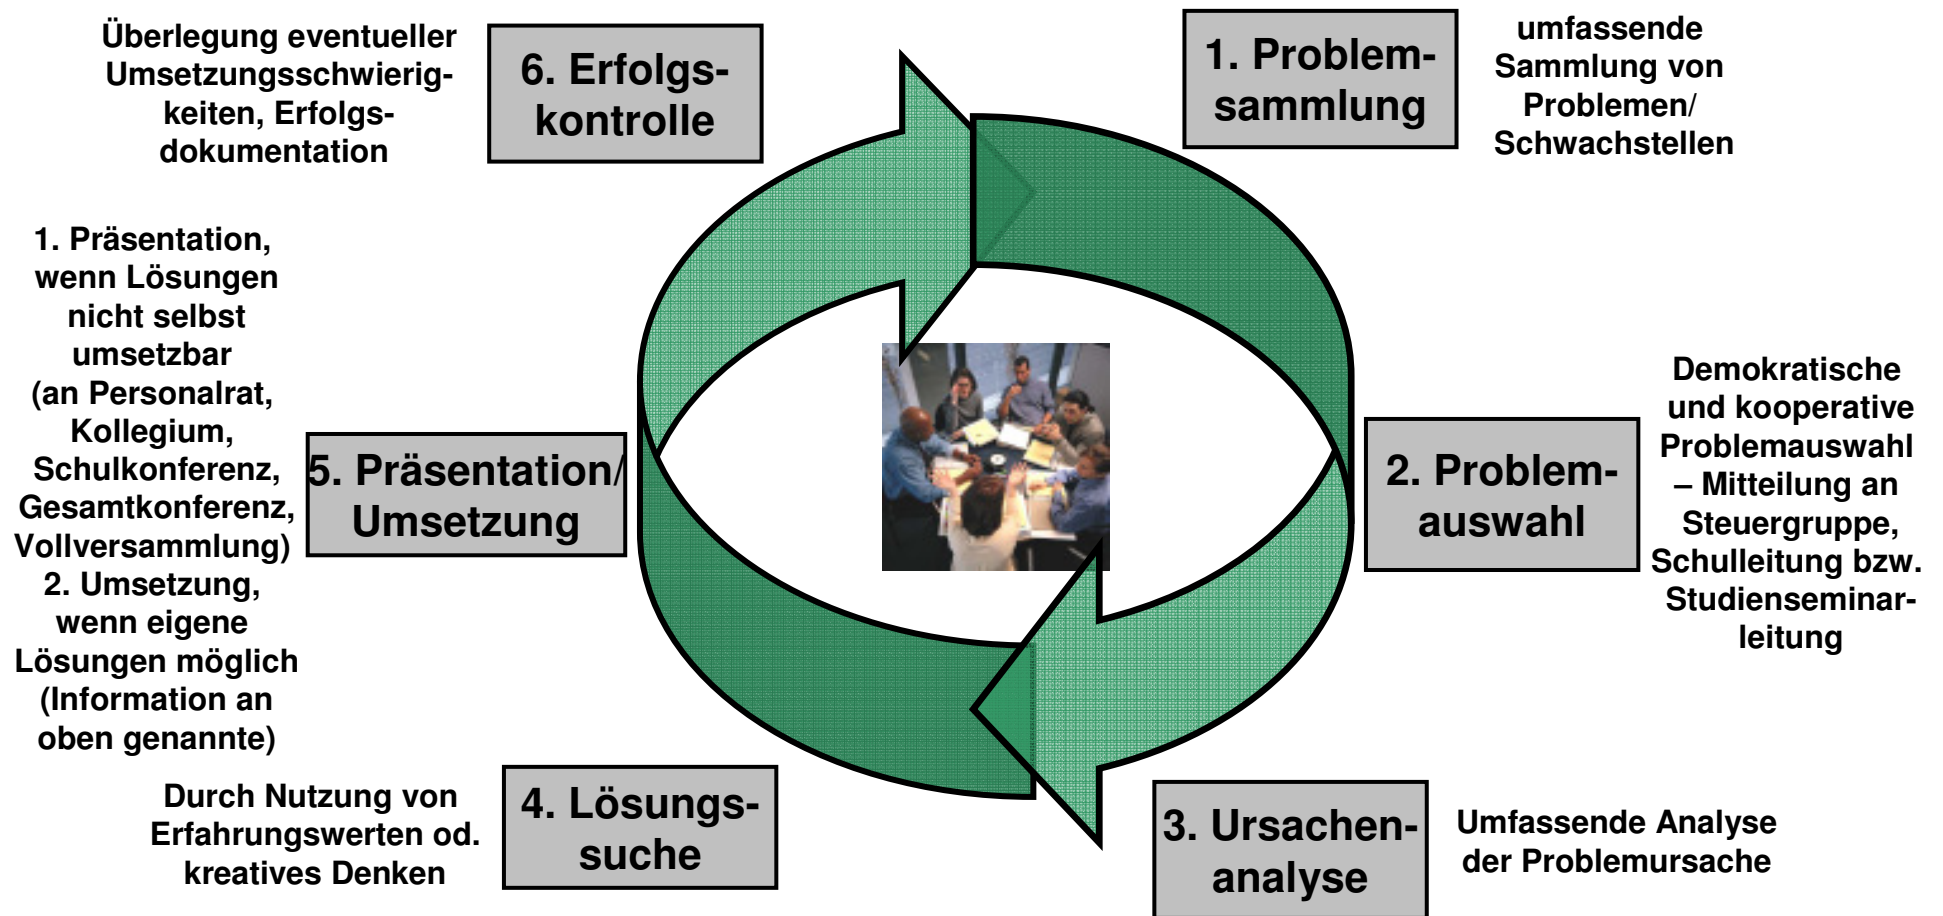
Überlegung eventueller Umsetzungsschwierigkeiten, Erfolgsdokumentation

6. Erfolgskontrolle

1. Problemsammlung

umfassende Sammlung von Problemen/ Schwachstellen

1. Präsentation, wenn Lösungen nicht selbst umsetzbar (an Personalrat, Kollegium, Schulkonferenz, Gesamtkonferenz, Vollversammlung) 2. Umsetzung, wenn eigene Lösungen möglich (Information an oben genannte)

5. Präsentation/ Umsetzung

2. Problemauswahl

Demokratische und kooperative Problemauswahl – Mitteilung an Steuergruppe, Schulleitung bzw. Studienseminarleitung

Durch Nutzung von Erfahrungswerten od. kreatives Denken

4. Lösungssuche

3. Ursachenanalyse

Umfassende Analyse der Problemursache